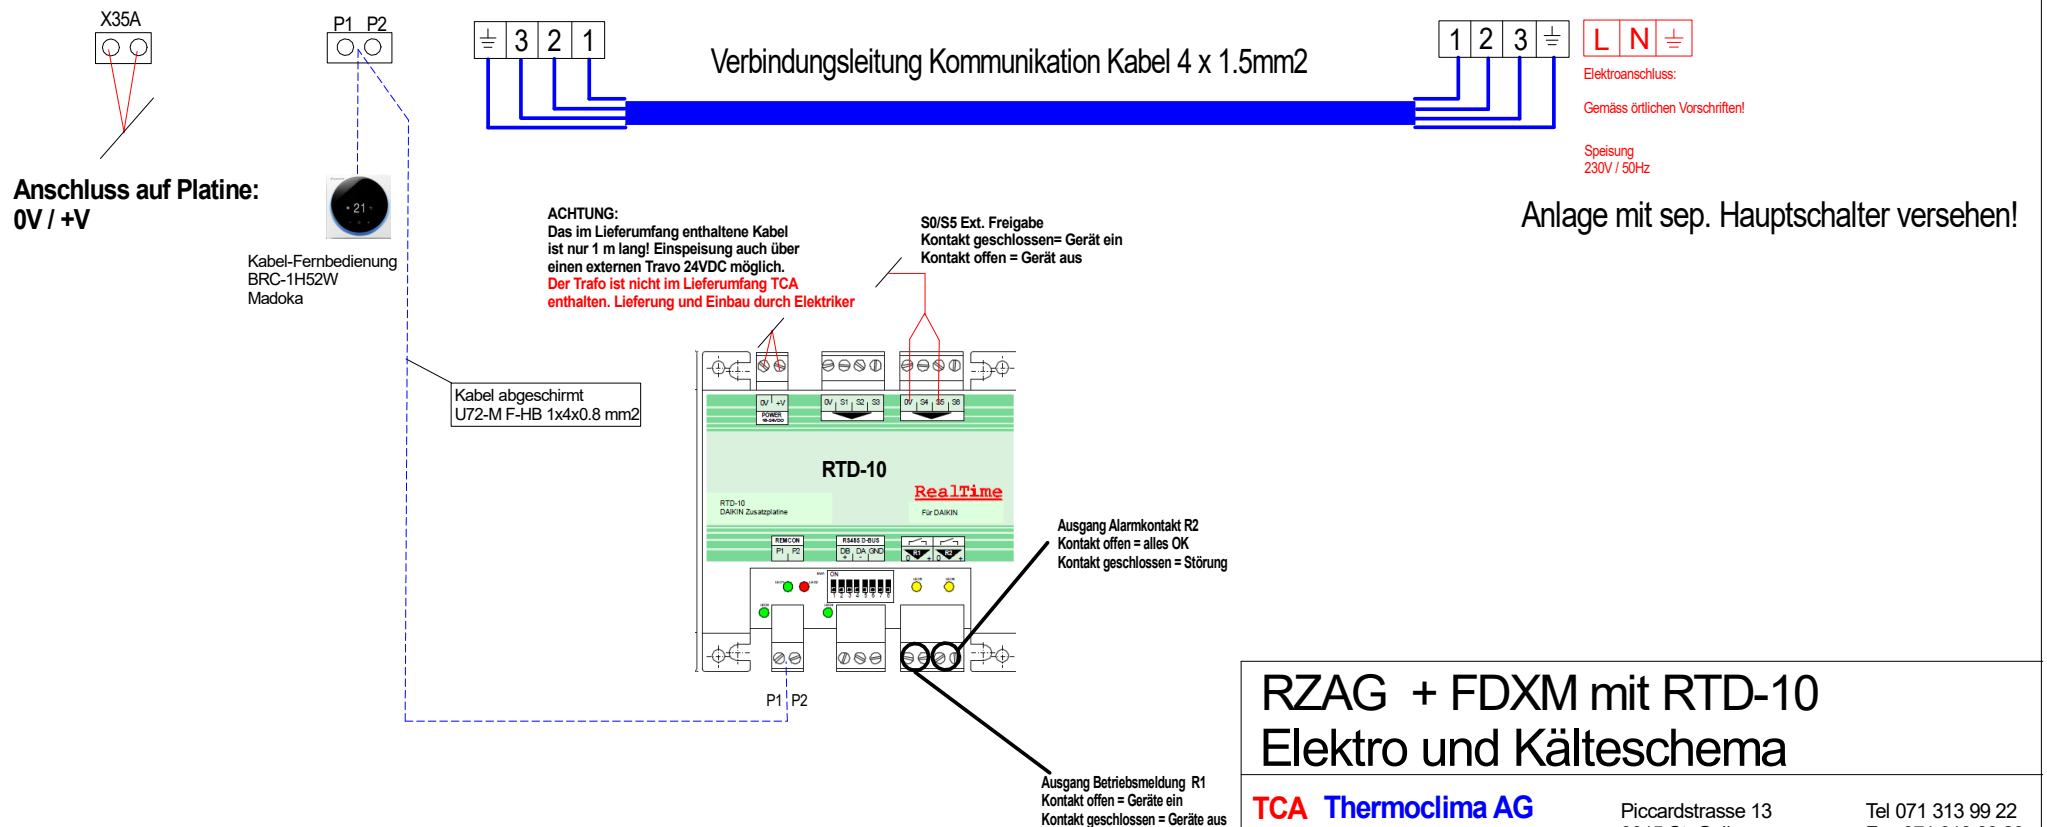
X35A

P1 P2

$\pm$ 3 2 1

Verbindungsleitung Kommunikation Kabel 4 x 1.5mm2

1 2 3 $\pm$

L N $\pm$

Elektroanschluss:

Gemäss örtlichen Vorschriften!

Speisung
230V / 50Hz

Anlage mit sep. Hauptschalter versehen!

Anschluss auf Platine:
0V / +V

21

Kabel-Fernbedienung
BRC-1H52W
Madoka

ACHTUNG:
Das im Lieferumfang enthaltene Kabel ist nur 1 m lang! Einspeisung auch über einen externen Travo 24VDC möglich.
Der Trafo ist nicht im Lieferumfang TCA enthalten. Lieferung und Einbau durch Elektriker

S0/S5 Ext. Freigabe
Kontakt geschlossen= Gerät ein
Kontakt offen = Gerät aus

Kabel abgeschirmt
U72-M F-HB 1x4x0.8 mm2

0V +V
POWER

0V S1 S2 S3

0V S4 S5 S6

RTD-10

RealTime

RTD-10
DAIKIN Zusatzplatine

Für DAIKIN

REMCON
P1 P2

RS485 D-BUS
DB DA GND

R1 R2

ON

1 2 3 4 5 6 7 8

Ausgang Alarmkontakt R2
Kontakt offen = alles OK
Kontakt geschlossen = Störung

P1 P2

Ausgang Betriebsmeldung R1
Kontakt offen = Geräte ein
Kontakt geschlossen = Geräte aus

RZAG + FDXM mit RTD-10
Elektro und Kälteschema

TCA Thermoclima AG

Piccardstrasse 13

Tel 071 313 99 22